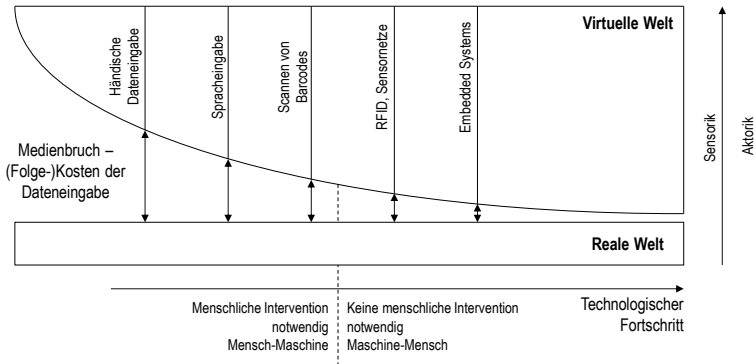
Virtuelle Welt

Händische Dateneingabe

Spracheingabe

Scannen von Barcodes

RFID, Sensornetze

Embedded Systems

Medienbruch – (Folge-)Kosten der Dateneingabe

Sensorik

Aktorik

Reale Welt

Menschliche Intervention notwendig Mensch-Maschine

Keine menschliche Intervention notwendig Maschine-Mensch

Technologischer Fortschritt